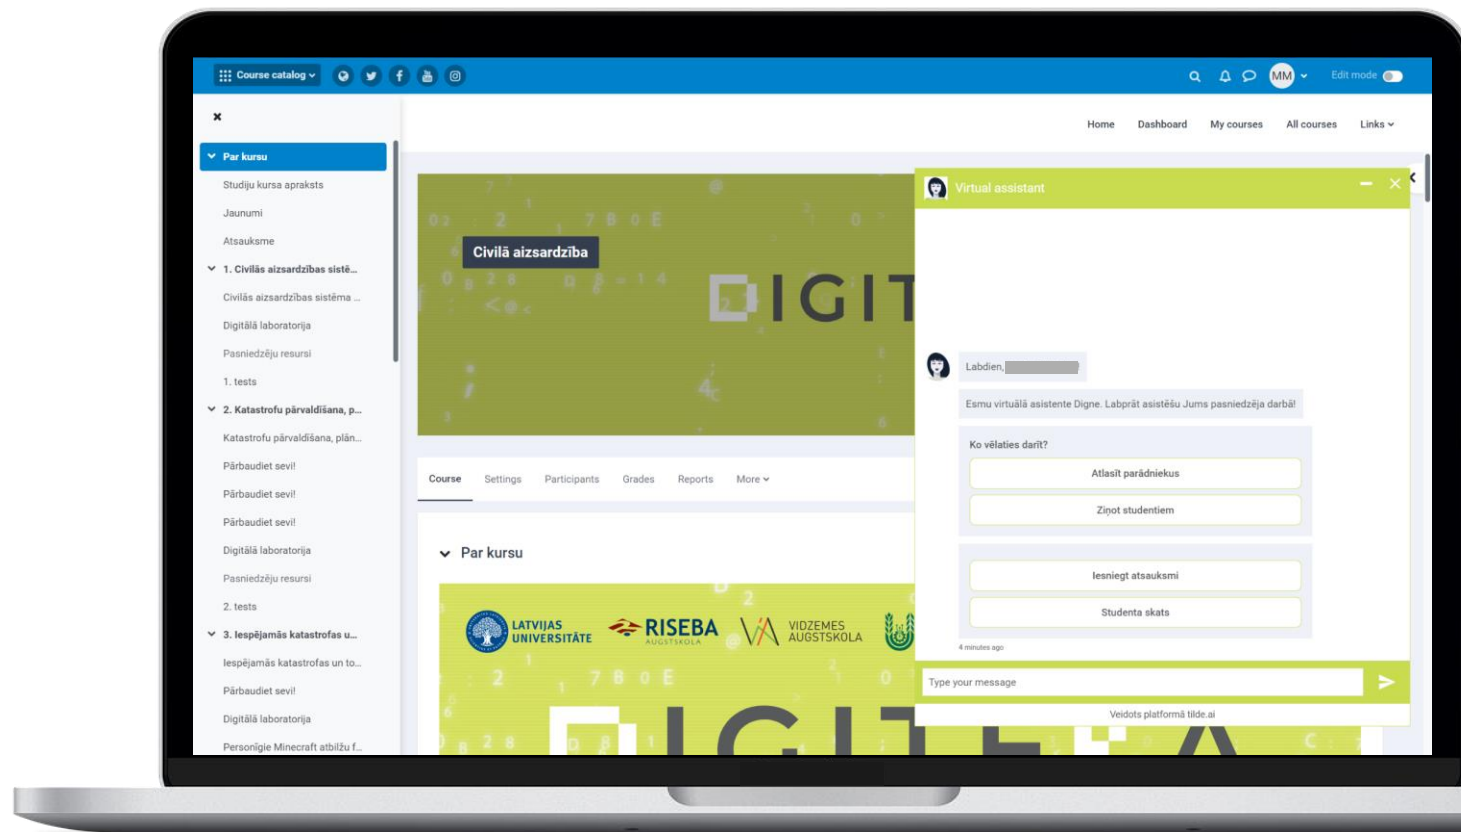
Course catalog

MM

Edit mode

Home Dashboard My courses All courses Links

Par kursu
Studiju kursa apraksts
Jaunumi
Atsauksme
1. Civilās aizsardzības sistē...
Civilās aizsardzības sistēma ...
Digitālā laboratorija
Pasniedzēju resursi
1. tests
2. Katastrofu pārvaldīšana, p...
Katastrofu pārvaldīšana, plān...
Pārbaudiet sevi!
Pārbaudiet sevi!
Pārbaudiet sevi!
Digitālā laboratorija
Pasniedzēju resursi
2. tests
3. Iespējamās katastrofas u...
Iespējamās katastrofas un to...
Pārbaudiet sevi!
Digitālā laboratorija
Personīgie Minecraft atbilžu f...

Civilā aizsardzība

DIGIT

Course Settings Participants Grades Reports More

Par kursu

LATVIJAS UNIVERSITĀTE
RISEBA AUGSTSKOLA
VIDZEMES AUGSTSKOLA

DIGITEA

Virtual assistant

Labdien, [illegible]

Esmu virtuālā asistente Digne. Labprāt asistēšu Jums pasniedzēja darbā!

Ko vēlaties darīt?

Atlasīt parādniekus

Ziņot studentiem

Iesniegt atsauksmi

Studenta skats

4 minutes ago

Type your message

Veidots platformā tilde.ai